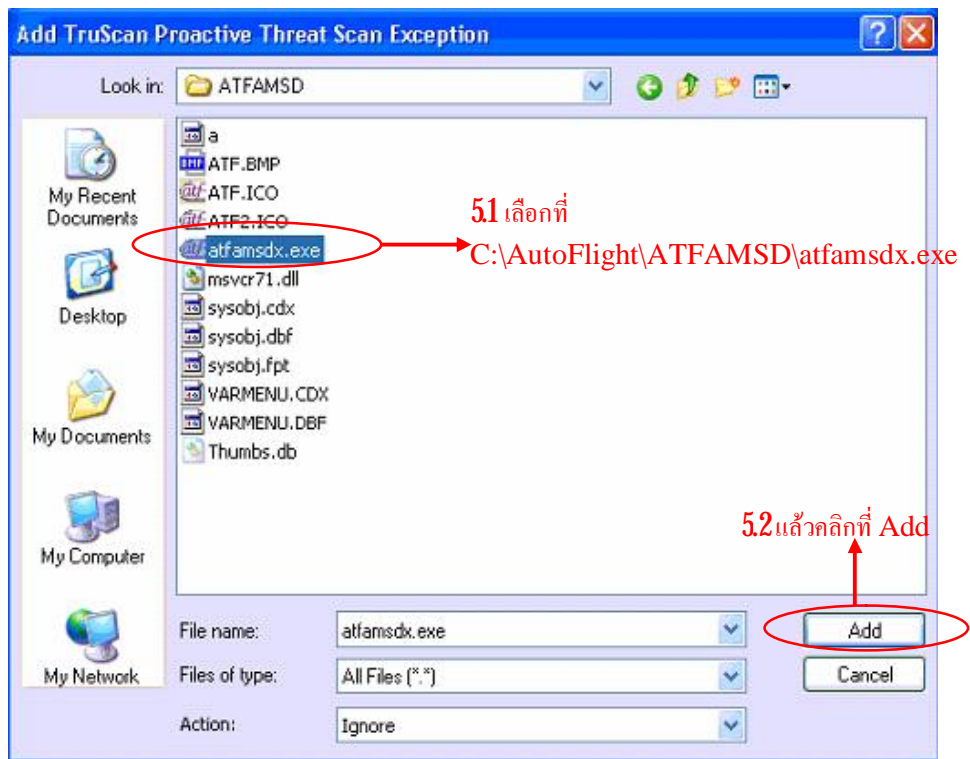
Add TruScan Proactive Threat Scan Exception

Look in: ATFAMSD

My Recent Documents
Desktop
My Documents
My Computer
My Network

a
ATF.BMP
ATF.ICO
ATF2.ICO
atfamsdx.exe
msvcr71.dll
sysobj.cdx
sysobj.dbf
sysobj.fpt
VARMENU.CDX
VARMENU.DBF
Thumbs.db

5.1 เลือกที่
C:\AutoFlight\ATFAMSD\atfamsdx.exe

5.2 แล้วคลิกที่ Add

File name: atfamsdx.exe
Files of type: All Files (*.*)
Action: Ignore

Add
Cancel